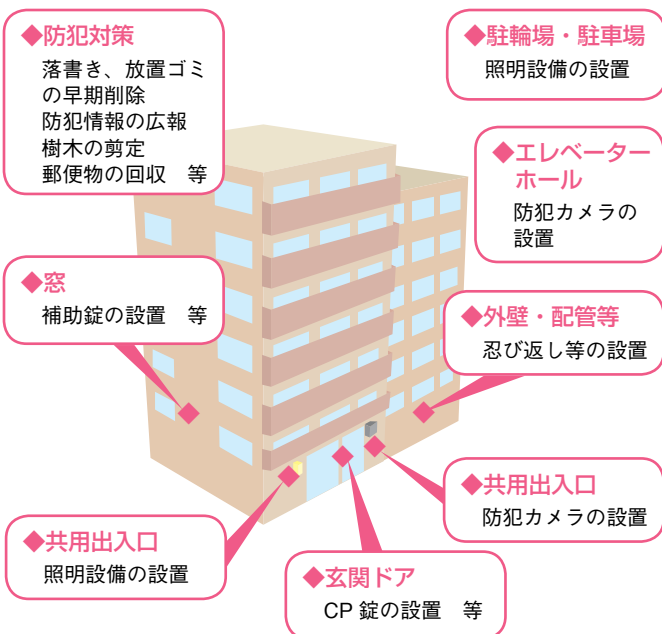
◆防犯対策
落書き、放置ゴミの早期削除
防犯情報の広報
樹木の剪定
郵便物の回収　等

◆駐輪場・駐車場
照明設備の設置

◆エレベーターホール
防犯カメラの設置

◆窓
補助錠の設置　等

◆外壁・配管等
忍び返し等の設置

◆共用出入口
防犯カメラの設置

◆共用出入口
照明設備の設置

◆玄関ドア
CP 錠の設置　等